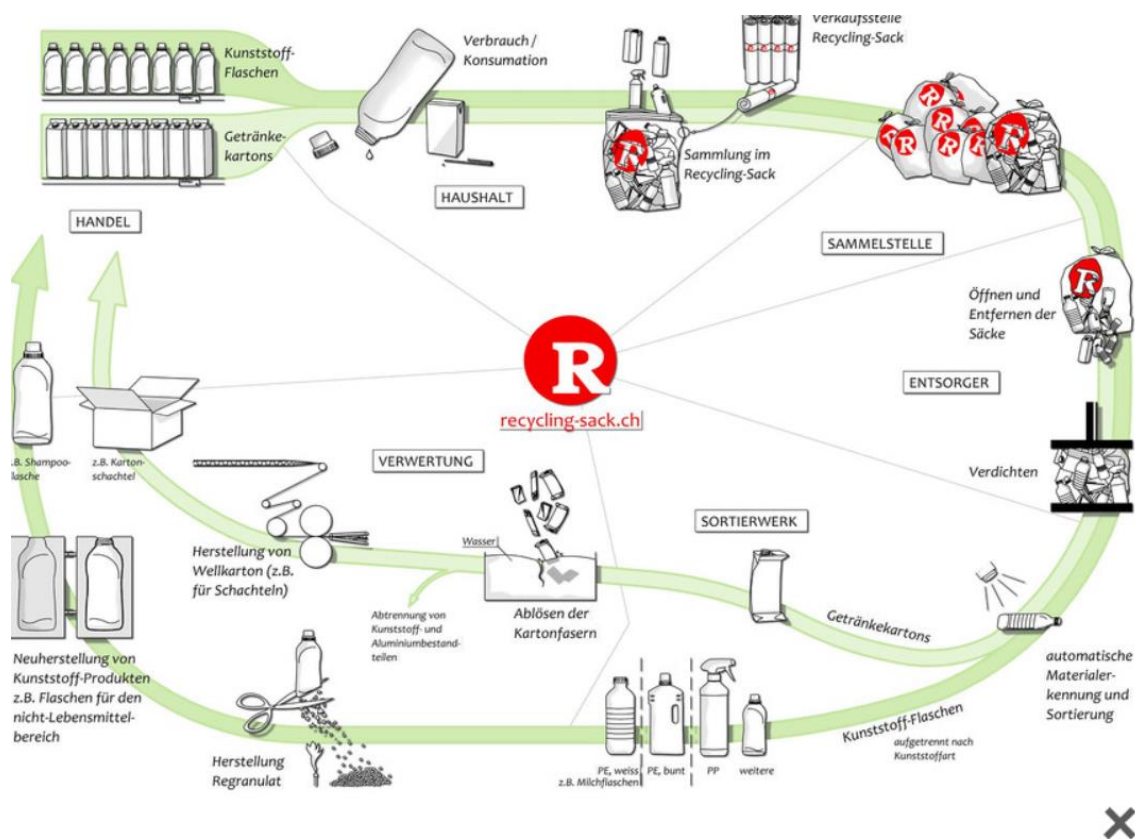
Kunststoff-Flaschen

Getränkekartons

HANDEL

Verbrauch / Konsumation

HAUSHALT

Verkaufsstelle Recycling-Sack

Sammlung im Recycling-Sack

SAMMELSTELLE

Öffnen und Entfernen der Säcke

ENTSORGER

Verdichten

R

recycling-sack.ch

VERWERTUNG

SORTIERWERK

z.B. Shampooflasche

z.B. Kartonschachtel

Herstellung von Wellkarton (z.B. für Schachteln)

Wasser

Abtrennung von Kunststoff- und Aluminiumbestandteilen

Ablösen der Kartonfasern

Getränkekartons

automatische Materialerkennung und Sortierung

Neuherstellung von Kunststoff-Produkten z.B. Flaschen für den nicht-Lebensmittelbereich

Herstellung Regranulat

PE, weiss z.B. Milchflaschen

PE, bunt

PP

weitere

Kunststoff-Flaschen

aufgetrennt nach Kunststoffart

✕